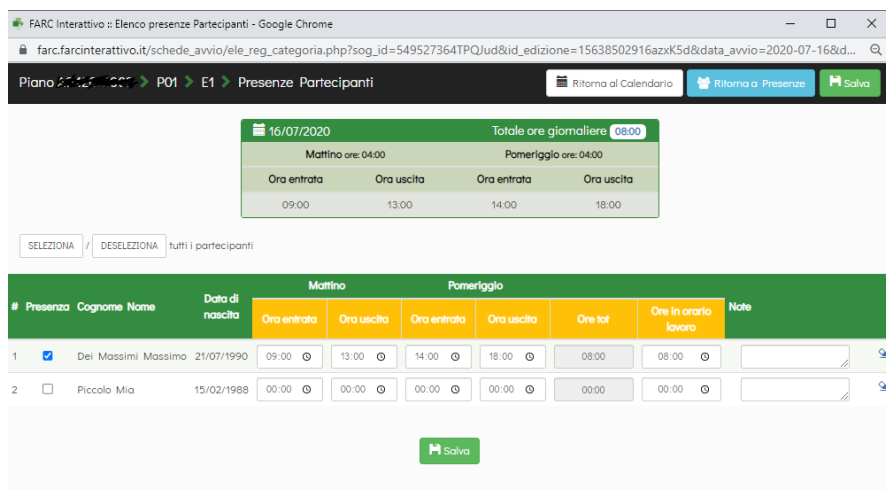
FARC Interattivo :: Elenco presenze Partecipanti - Google Chrome

farc.farcinterattivo.it/schede_avvio/ele_reg_categoria.php?sog_id=549527364TPQJud&id_edizione=15638502916azxK5d&data_avvio=2020-07-16&d...

Piano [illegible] > P01 > E1 > Presenze Partecipanti

Ritorna al Calendario | Ritorna a Presenze | Salva

16/07/2020 Totale ore giornaliere 08:00

Mattino ore: 04:00 | Pomeriggio ore: 04:00

| Ora entrata | Ora uscita | Ora entrata | Ora uscita |
|---|---|---|---|
| 09:00 | 13:00 | 14:00 | 18:00 |

SELEZIONA / DESELEZIONA tutti i partecipanti

| # | Presenza | Cognome Nome | Data di nascita | Mattino Ora entrata | Mattino Ora uscita | Pomeriggio Ora entrata | Pomeriggio Ora uscita | Ore tot | Ore in orario lavoro | Note |
|---|---|---|---|---|---|---|---|---|---|---|
| 1 | ☑ | Dei Massimi Massimo | 21/07/1990 | 09:00 | 13:00 | 14:00 | 18:00 | 08:00 | 08:00 | |
| 2 | ☐ | Piccolo Mia | 15/02/1988 | 00:00 | 00:00 | 00:00 | 00:00 | 00:00 | 00:00 | |

Salva